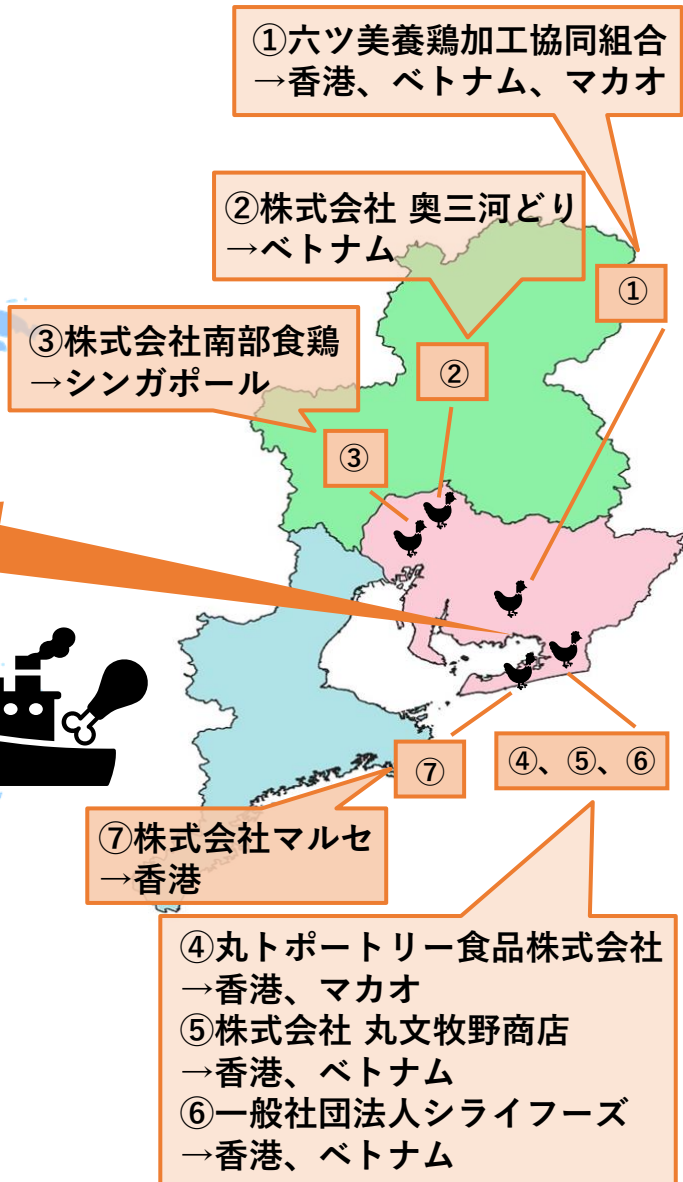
①六ツ美養鶏加工協同組合
→香港、ベトナム、マカオ

②株式会社 奥三河どり
→ベトナム

③株式会社南部食鶏
→シンガポール

①

②

③

④、⑤、⑥

⑦

⑦株式会社マルセ
→香港

④丸トポートリー食品株式会社
→香港、マカオ
⑤株式会社 丸文牧野商店
→香港、ベトナム
⑥一般社団法人シライフーズ
→香港、ベトナム